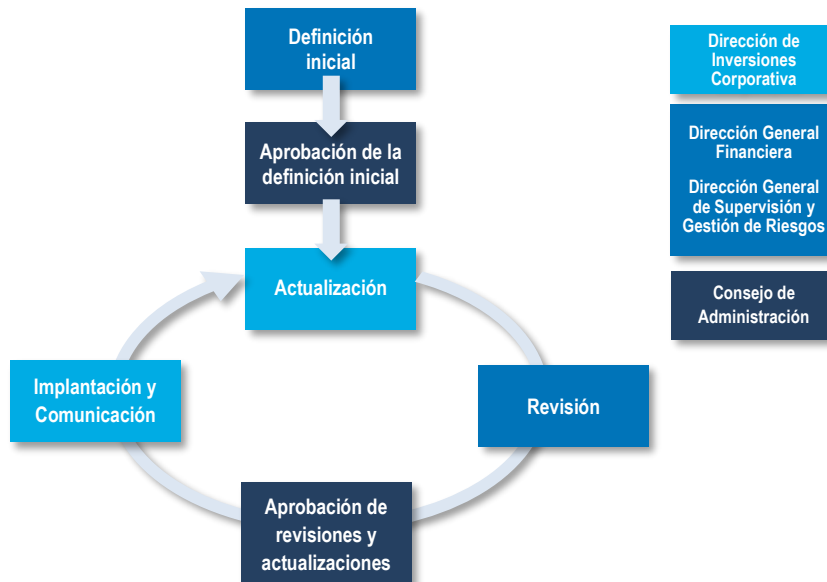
Definición inicial

Aprobación de la definición inicial

Actualización

Revisión

Aprobación de revisiones y actualizaciones

Implantación y Comunicación

Dirección de Inversiones Corporativa

Dirección General Financiera

Dirección General de Supervisión y Gestión de Riesgos

Consejo de Administración